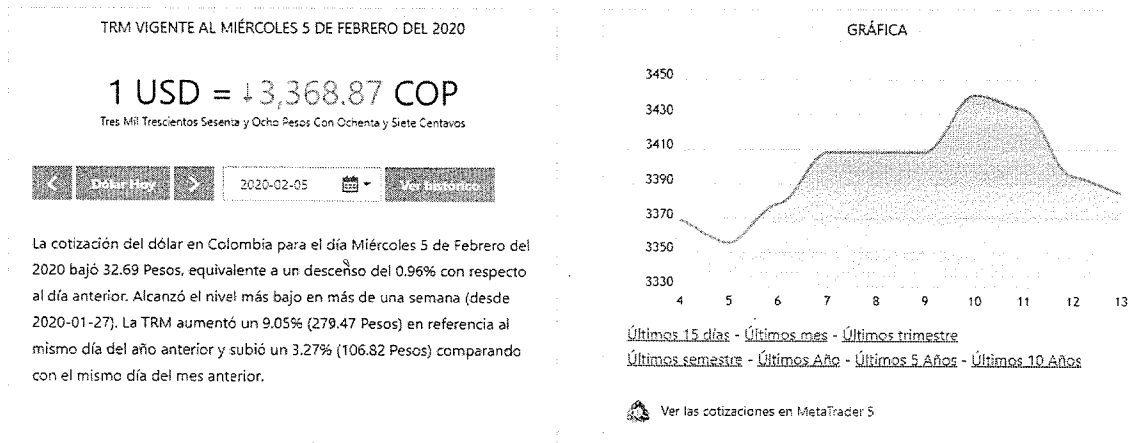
TRM VIGENTE AL MIÉRCOLES 5 DE FEBRERO DEL 2020

1 USD = ↓3,368.87 COP

Tres Mil Trescientos Sesenta y Ocho Pesos Con Ochenta y Siete Centavos

< Dólar Hoy > 2020-02-05 Ver histórico

La cotización del dólar en Colombia para el día Miércoles 5 de Febrero del 2020 bajó 32.69 Pesos, equivalente a un descenso del 0.96% con respecto al día anterior. Alcanzó el nivel más bajo en más de una semana (desde 2020-01-27). La TRM aumentó un 9.05% (279.47 Pesos) en referencia al mismo día del año anterior y subió un 3.27% (106.82 Pesos) comparando con el mismo día del mes anterior.

GRÁFICA

3450
3430
3410
3390
3370
3350
3330

4 5 6 7 8 9 10 11 12 13

Últimos 15 días - Últimos mes - Últimos trimestre
Últimos semestre - Últimos Año - Últimos 5 Años - Últimos 10 Años

Ver las cotizaciones en MetaTrader 5